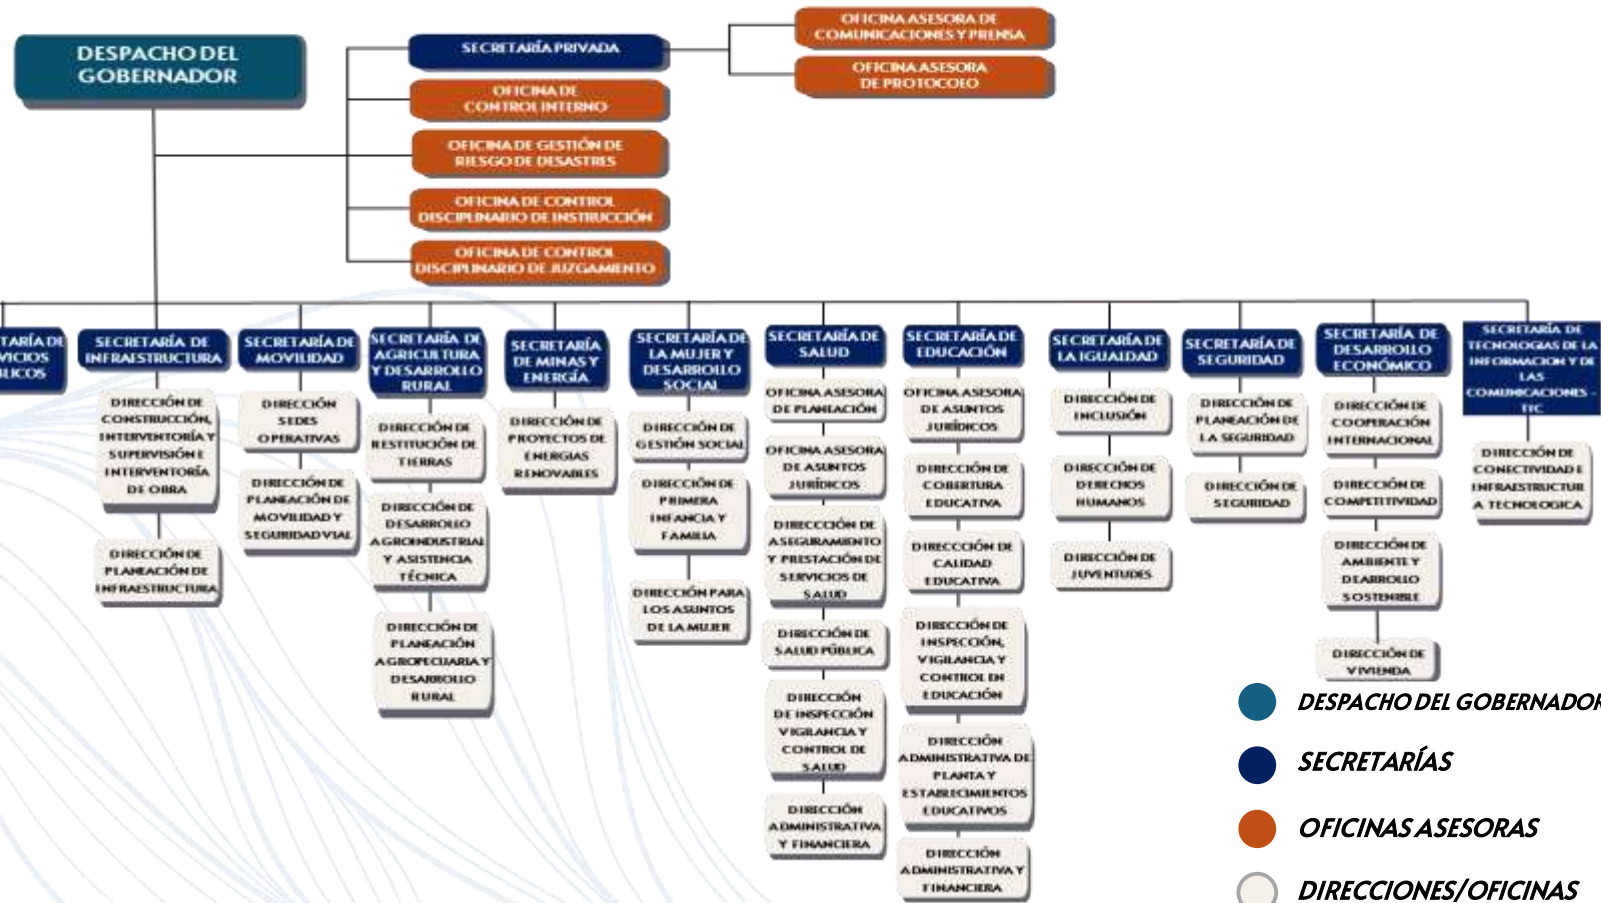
DESPACHO DEL GOBERNADOR

SECRETARÍA PRIVADA

OFICINA ASESORA DE COMUNICACIONES Y PRENSA

OFICINA ASESORA DE PROTOCOLO

OFICINA DE CONTROL INTERNO

OFICINA DE GESTIÓN DE RIESGO DE DESASTRES

OFICINA DE CONTROL DISCIPLINARIO DE INSTRUCCIÓN

OFICINA DE CONTROL DISCIPLINARIO DE JUZGAMIENTO

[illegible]TARÍA DE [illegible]VICIOS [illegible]LICOS

SECRETARÍA DE INFRAESTRUCTURA

DIRECCIÓN DE CONSTRUCCIÓN, INTERVENTORÍA Y SUPERVISIÓN E INTERVENTORÍA DE OBRA

DIRECCIÓN DE PLANEACIÓN DE INFRAESTRUCTURA

SECRETARÍA DE MOVILIDAD

DIRECCIÓN SEDES OPERATIVAS

DIRECCIÓN DE PLANEACIÓN DE MOVILIDAD Y SEGURIDAD VIAL

SECRETARÍA DE AGRICULTURA Y DESARROLLO RURAL

DIRECCIÓN DE RESTITUCIÓN DE TIERRAS

DIRECCIÓN DE DESARROLLO AGROINDUSTRIAL Y ASISTENCIA TÉCNICA

DIRECCIÓN DE PLANEACIÓN AGROPECUARIA Y DESARROLLO RURAL

SECRETARÍA DE MINAS Y ENERGÍA

DIRECCIÓN DE PROYECTOS DE ENERGIAS RENOVABLES

SECRETARÍA DE LA MUJER Y DESARROLLO SOCIAL

DIRECCIÓN DE GESTIÓN SOCIAL

DIRECCIÓN DE PRIMERA INFANCIA Y FAMILIA

DIRECCIÓN PARA LOS ASUNTOS DE LA MUJER

SECRETARÍA DE SALUD

OFICINA ASESORA DE PLANEACIÓN

OFICINA ASESORA DE ASUNTOS JURÍDICOS

DIRECCCIÓN DE ASEGURAMIENTO Y PRESTACIÓN DE SERVICIOS DE SALUD

DIRECCIÓN DE SALUD PÚBLICA

DIRECCIÓN DE INSPECCIÓN VIGILANCIA Y CONTROL DE SALUD

DIRECCIÓN ADMINISTRATIVA Y FINANCIERA

SECRETARÍA DE EDUCACIÓN

OFICINA ASESORA DE ASUNTOS JURÍDICOS

DIRECCIÓN DE COBERTURA EDUCATIVA

DIRECCIÓN DE CALIDAD EDUCATIVA

DIRECCIÓN DE INSPECCIÓN, VIGILANCIA Y CONTROL EN EDUCACIÓN

DIRECCIÓN ADMINISTRATIVA DE PLANTA Y ESTABLECIMIENTOS EDUCATIVOS

DIRECCIÓN ADMINISTRATIVA Y FINANCIERA

SECRETARÍA DE LA IGUALDAD

DIRECCIÓN DE INCLUSIÓN

DIRECCIÓN DE DERECHOS HUMANOS

DIRECCIÓN DE JUVENTUDES

SECRETARÍA DE SEGURIDAD

DIRECCIÓN DE PLANEACIÓN DE LA SEGURIDAD

DIRECCIÓN DE SEGURIDAD

SECRETARÍA DE DESARROLLO ECONÓMICO

DIRECCIÓN DE COOPERACIÓN INTERNACIONAL

DIRECCIÓN DE COMPETITIVIDAD

DIRECCIÓN DE AMBIENTE Y DEARROLLO SOSTENIBLE

DIRECCIÓN DE VIVIENDA

SECRETARÍA DE TECNOLOGIAS DE LA INFORMACION Y DE LAS COMUNICACIONES - TIC

DIRECCIÓN DE CONECTIVIDAD E INFRAESTRUCTURA TECNOLOGICA

DESPACHO DEL GOBERNADOR

SECRETARÍAS

OFICINAS ASESORAS

DIRECCIONES/OFICINAS